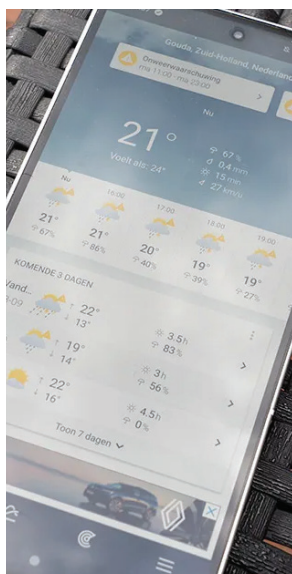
Gouda, Zuid-Holland, Nederland

Onweerswaarschuwing
ma 11:00 - ma 23:00

Nu

21°

Voelt als: 24°

67 %
0.4 mm
15 mm
27 km/h

Nu
21°
67%

16:00
21°
86%

17:00
20°
40%

18:00
19°
39%

19:00
19°
27%

KOMENDE 3 DAGEN

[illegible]and...
09

22°
13°

3.5h
83%

19°
14°

3h
56%

22°
16°

4.5h
0%

Toon 7 dagen